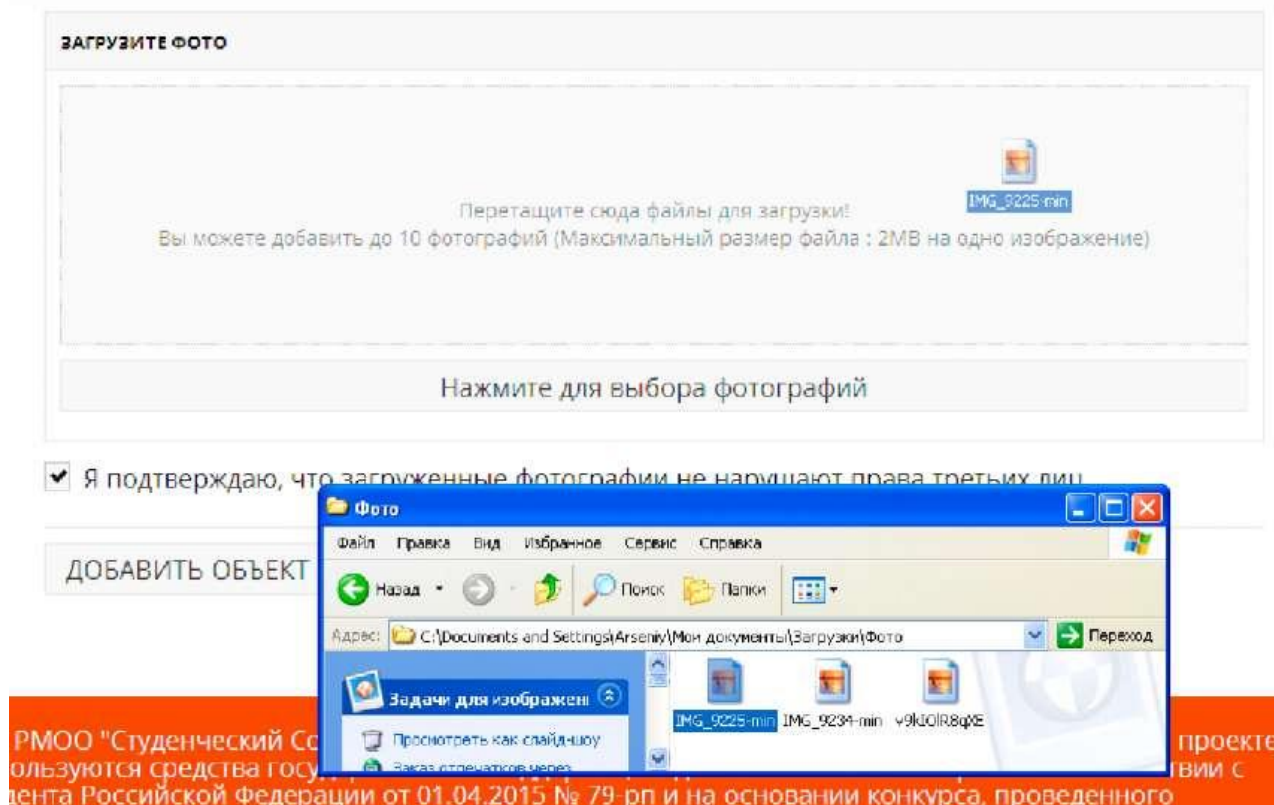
ЗАГРУЗИТЕ ФОТО

IMG_9225-min

Перетащите сюда файлы для загрузки!
Вы можете добавить до 10 фотографий (Максимальный размер файла : 2MB на одно изображение)

Нажмите для выбора фотографий

Я подтверждаю, что загруженные фотографии не нарушают права третьих лиц

ДОБАВИТЬ ОБЪЕКТ

Фото

Файл Правка Вид Избранное Сервис Справка

Назад Поиск Папки

Адрес: C:\Documents and Settings\Arseniy\Мои документы\Загрузки\Фото Переход

Задачи для изображени

Просмотреть как слайд-шоу

Заказ отпечатков через

IMG_9225-min IMG_9234-min v9kl0lR8qXE

РМОО "Студенческий Со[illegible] проекте
ользуются средства госу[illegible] твии с
дента Российской Федерации от 01.04.2015 № 79-рп и на основании конкурса, проведенного